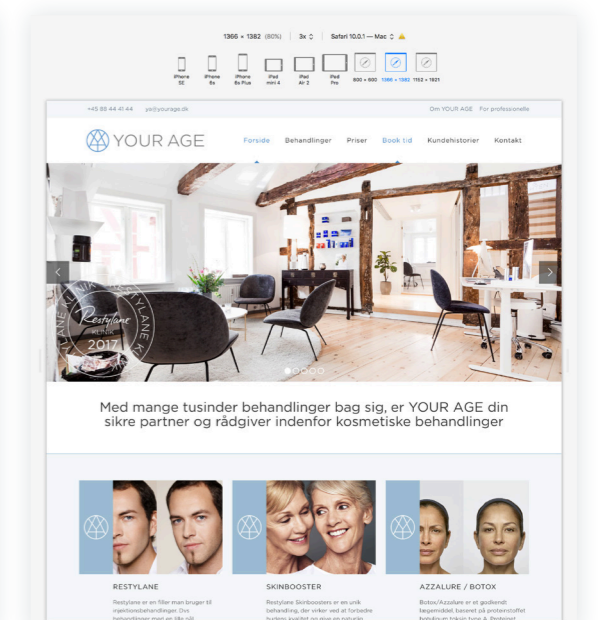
1366 × 1382 (80%) 3x Safari 10.0.1 — Mac

iPhone 5S iPhone 6s iPhone 6s Plus iPad mini 4 iPad Air 2 iPad Pro 800 × 600 1366 × 1382 1152 × 1621

+45 88 44 41 44 ya@yourage.dk Om YOUR AGE For professionelle

YOUR AGE Forside Behandlinger Priser Book tid Kundehistorier Kontakt

RESTYLANE Restylane 2017

Med mange tusinder behandlinger bag sig, er YOUR AGE din sikre partner og rådgiver indenfor kosmetiske behandlinger

RESTYLANE
Restylane er en filler man bruger til injektionsbehandlinger. Din behandlingen med en fille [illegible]

SKINBOOSTER
Restylane Skinboosters er en unik behandling, der virker ved at forbedre hudens kvalitet og give en naturlig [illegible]

AZZALURE / BOTOX
Botox/Azzalure er et godkendt lægemiddel, baseret på proteinstoffet botulinum toksin type A. Proteinet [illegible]